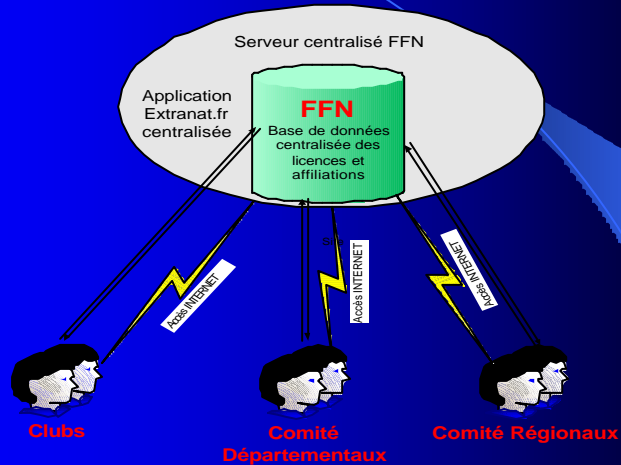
Serveur centralisé FFN

Application Extranat.fr centralisée

FFN

Base de données centralisée des licences et affiliations

Accès INTERNET

Accès INTERNET

Accès INTERNET

Clubs

Comité Départementaux

Comité Régionaux